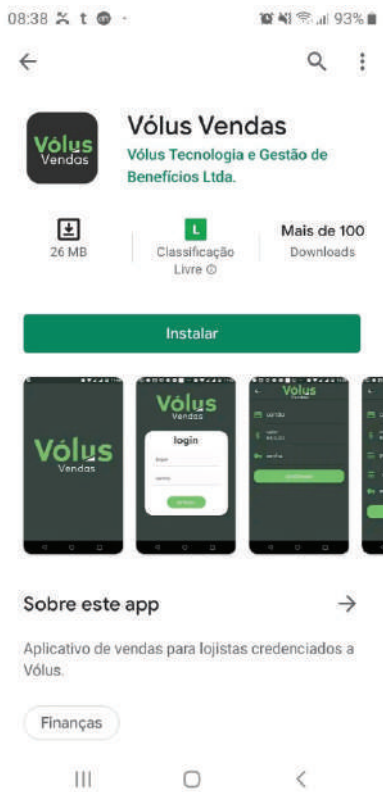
08:38 93%

←

Vólus Vendas

Vólus Vendas
Vólus Tecnologia e Gestão de Benefícios Ltda.

26 MB

L
Classificação Livre

Mais de 100
Downloads

Instalar

Vólus Vendas

Vólus Vendas
login
login
senha

Vólus Vendas

Sobre este app →

Aplicativo de vendas para lojistas credenciados a Vólus.

Finanças